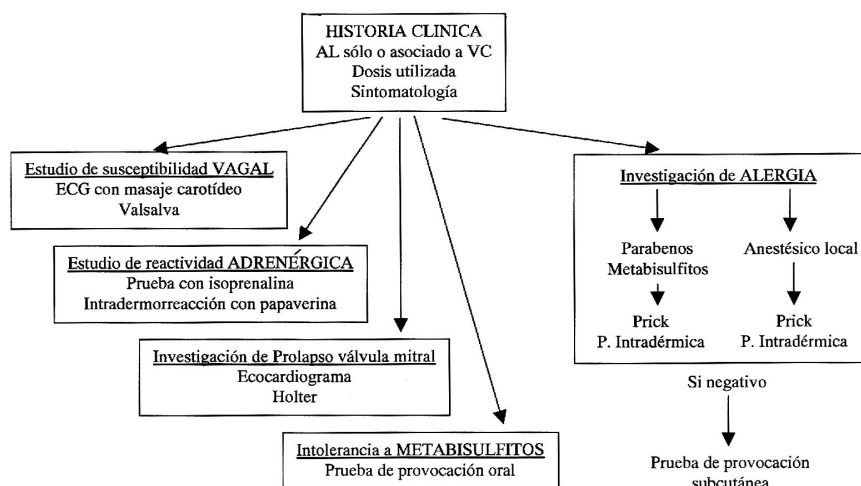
HISTORIA CLINICA
AL sólo o asociado a VC
Dosis utilizada
Sintomatología

Estudio de susceptibilidad VAGAL
ECG con masaje carotídeo
Valsalva

Estudio de reactividad ADRENÉRGICA
Prueba con isoprenalina
Intradermorreacción con papaverina

Investigación de Prolapso válvula mitral
Ecocardiograma
Holter

Intolerancia a METABISULFITOS
Prueba de provocación oral

Investigación de ALERGIA

Parabenos
Metabisulfitos

Prick
P. Intradérmica

Anestésico local

Prick
P. Intradérmica

Si negativo

Prueba de provocación
subcutánea